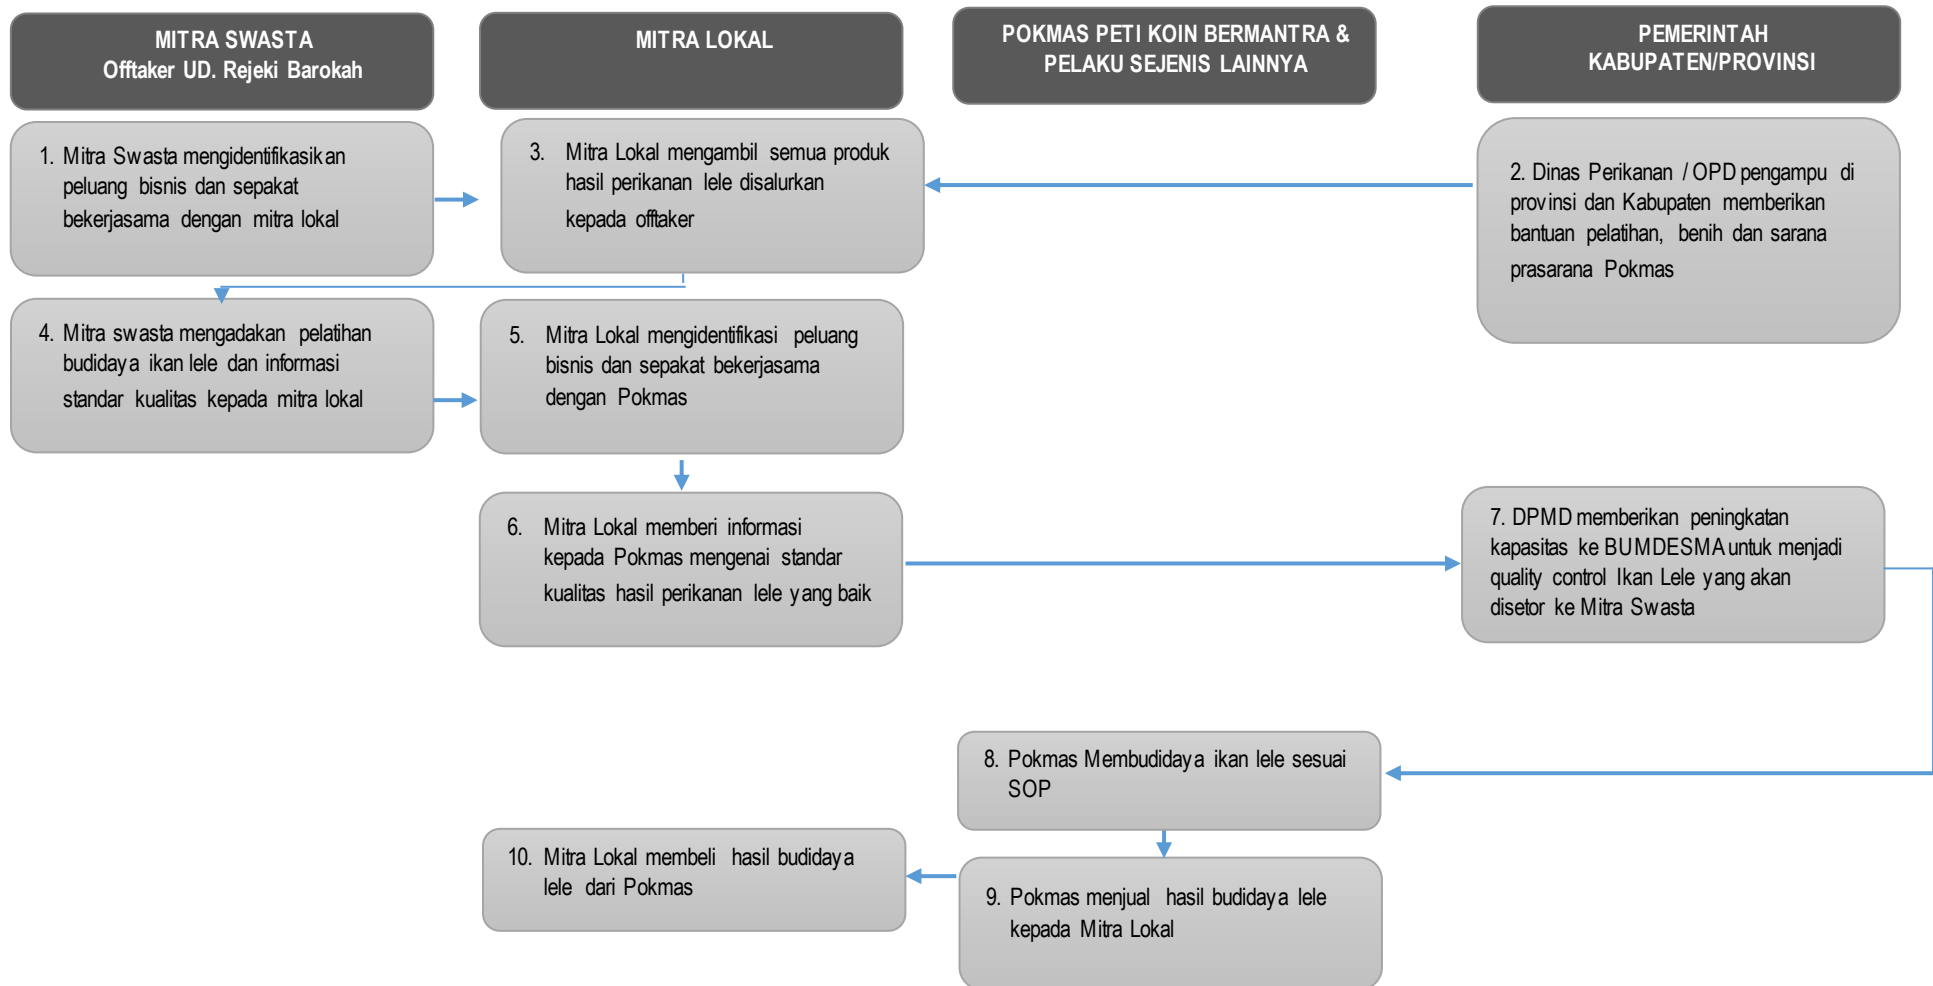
MITRA SWASTA
Offtaker UD. Rejeki Barokah

MITRA LOKAL

POKMAS PETI KOIN BERMANTRA & PELAKU SEJENIS LAINNYA

PEMERINTAH KABUPATEN/PROVINSI

1. Mitra Swasta mengidentifikasikan peluang bisnis dan sepakat bekerjasama dengan mitra lokal

3. Mitra Lokal mengambil semua produk hasil perikanan lele disalurkan kepada offtaker

2. Dinas Perikanan / OPD pengampu di provinsi dan Kabupaten memberikan bantuan pelatihan, benih dan sarana prasarana Pokmas

4. Mitra swasta mengadakan pelatihan budidaya ikan lele dan informasi standar kualitas kepada mitra lokal

5. Mitra Lokal mengidentifikasi peluang bisnis dan sepakat bekerjasama dengan Pokmas

6. Mitra Lokal memberi informasi kepada Pokmas mengenai standar kualitas hasil perikanan lele yang baik

7. DPMD memberikan peningkatan kapasitas ke BUMDESMA untuk menjadi quality control Ikan Lele yang akan disetor ke Mitra Swasta

8. Pokmas Membudidaya ikan lele sesuai SOP

10. Mitra Lokal membeli hasil budidaya lele dari Pokmas

9. Pokmas menjual hasil budidaya lele kepada Mitra Lokal